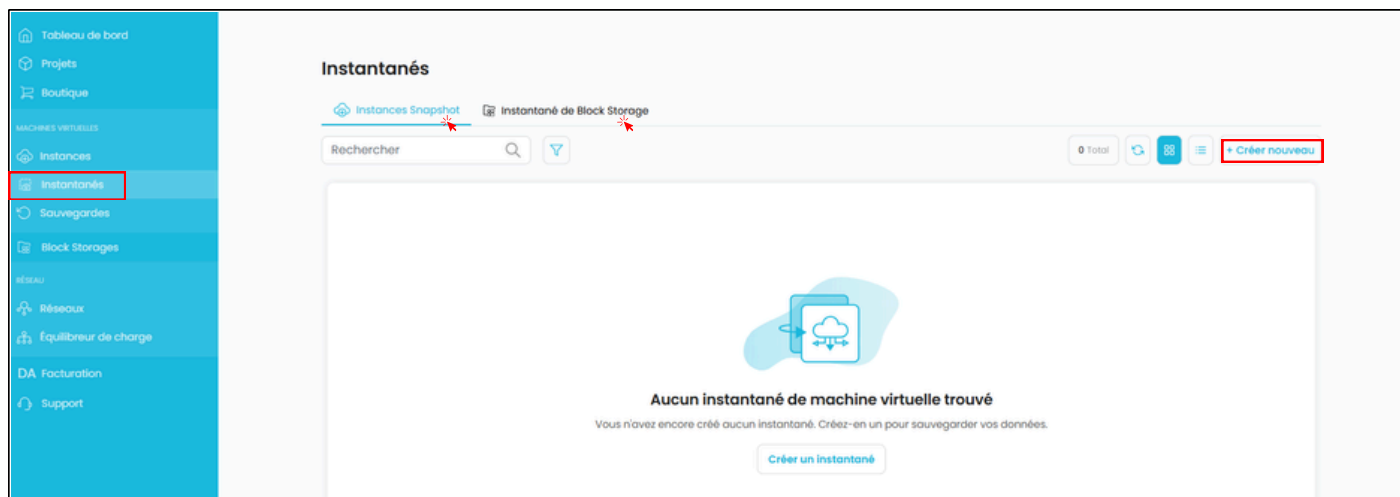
Tableau de bord
Projets
Boutique
MACHINES VIRTUELLES
Instances
Instantanés
Sauvegardes
Block Storages
RÉSEAU
Réseaux
Équilibreur de charge
DA Facturation
Support

Instantanés

Instances Snapshot
Instantané de Block Storage

Rechercher

0 Total
+ Créer nouveau

Aucun instantané de machine virtuelle trouvé
Vous n'avez encore créé aucun instantané. Créez-en un pour sauvegarder vos données.
Créer un instantané